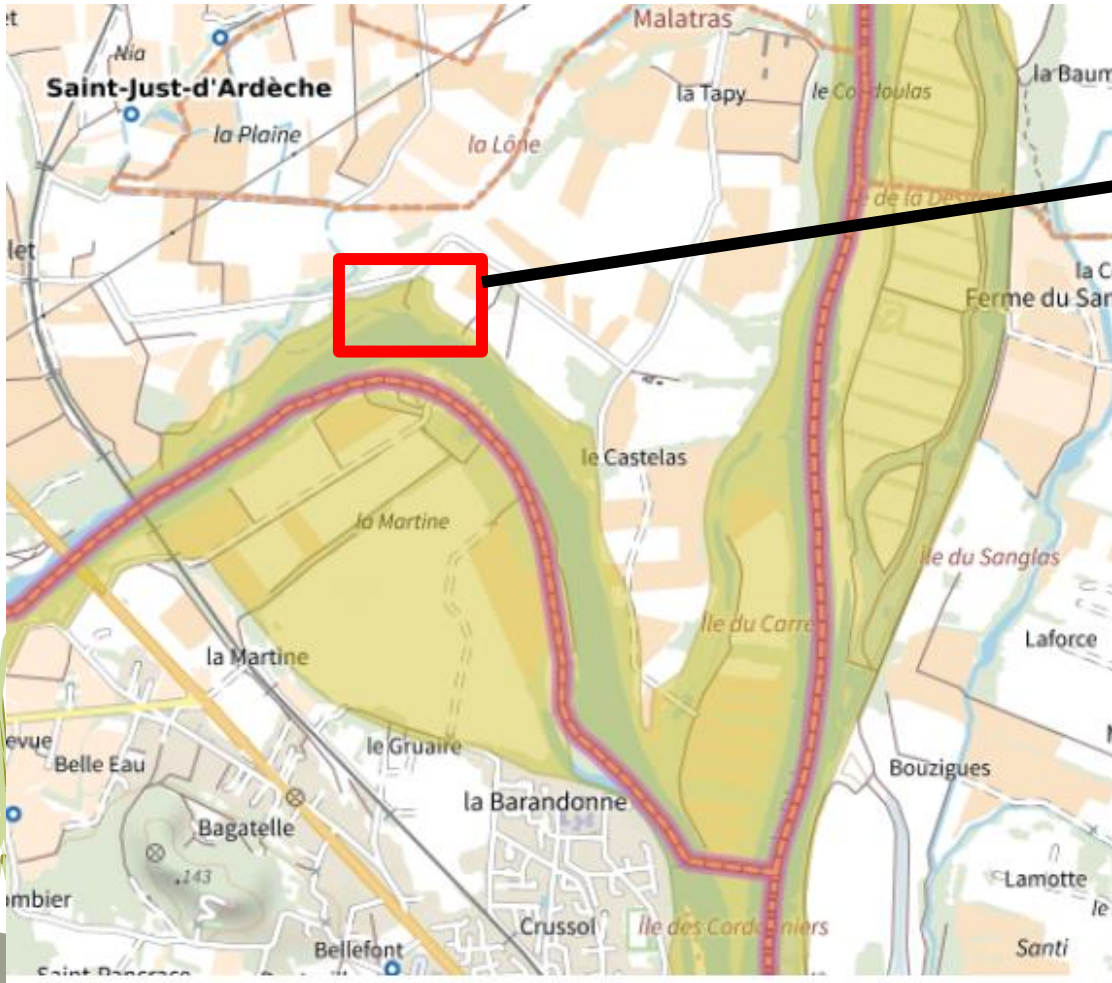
Malatras
Nia
Saint-Just-d'Ardèche
la Plaine
la Lône
la Tapy
le Co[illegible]doulas
la Baum
de la De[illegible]
let
la C
Ferme du Sa
le Castelas
la Martine
Île du Sanglas
Île du Carre
Laforce
la Martine
evue
Belle Eau
le Gruaire
la Barandonne
Bouzigues
Bagatelle
143
Lamotte
mbier
Crussol
Île des Cord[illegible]niers
le
Bellefont
Santi
Saint Pancrace